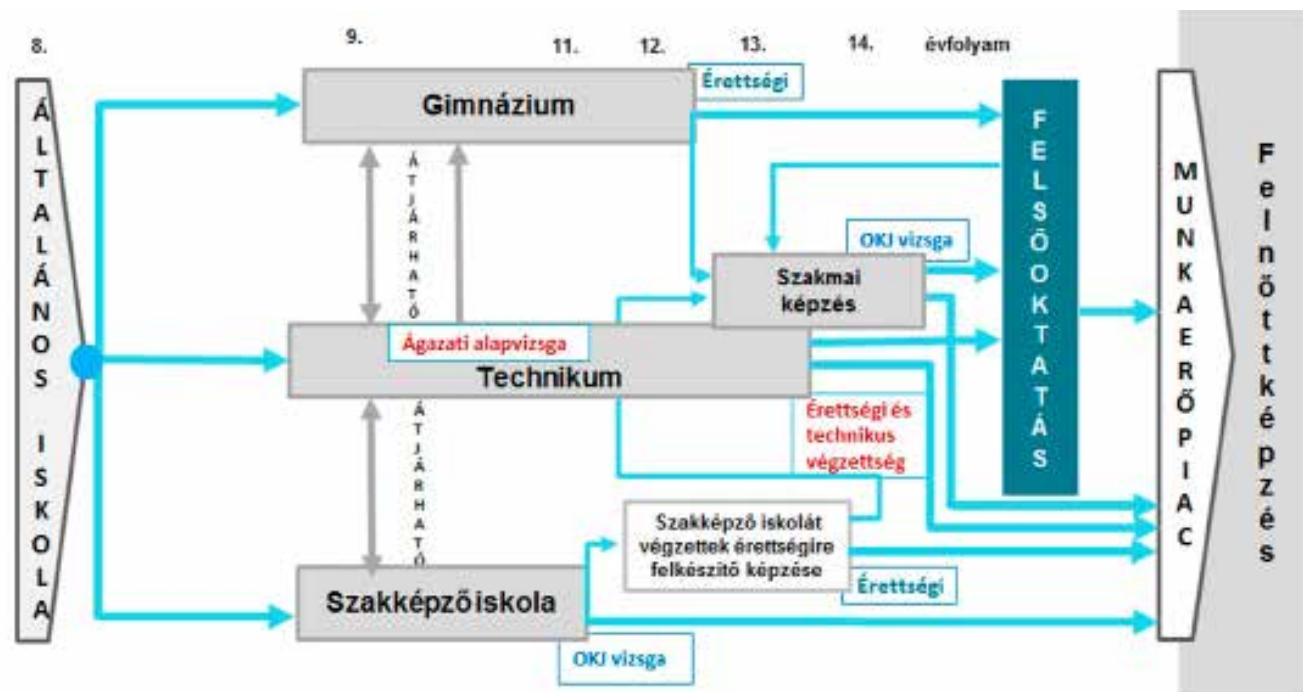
8.

9.

11.

12.

13.

14.

évfolyam

ÁLTALÁNOS ISKOLA

Gimnázium

Érettségi

ÁTJÁRHATÓ

FELSŐOKTATÁS

OKJ vizsga

Szakmai képzés

Ágazati alapvizsga

Technikum

ÁTJÁRHATÓ

Érettségi és technikus végzettség

MUNKAERŐPIAC

Felnőttképzés

Szakképző iskolát végzettek érettségire felkészítő képzése

Érettségi

Szakképzőiskola

OKJ vizsga